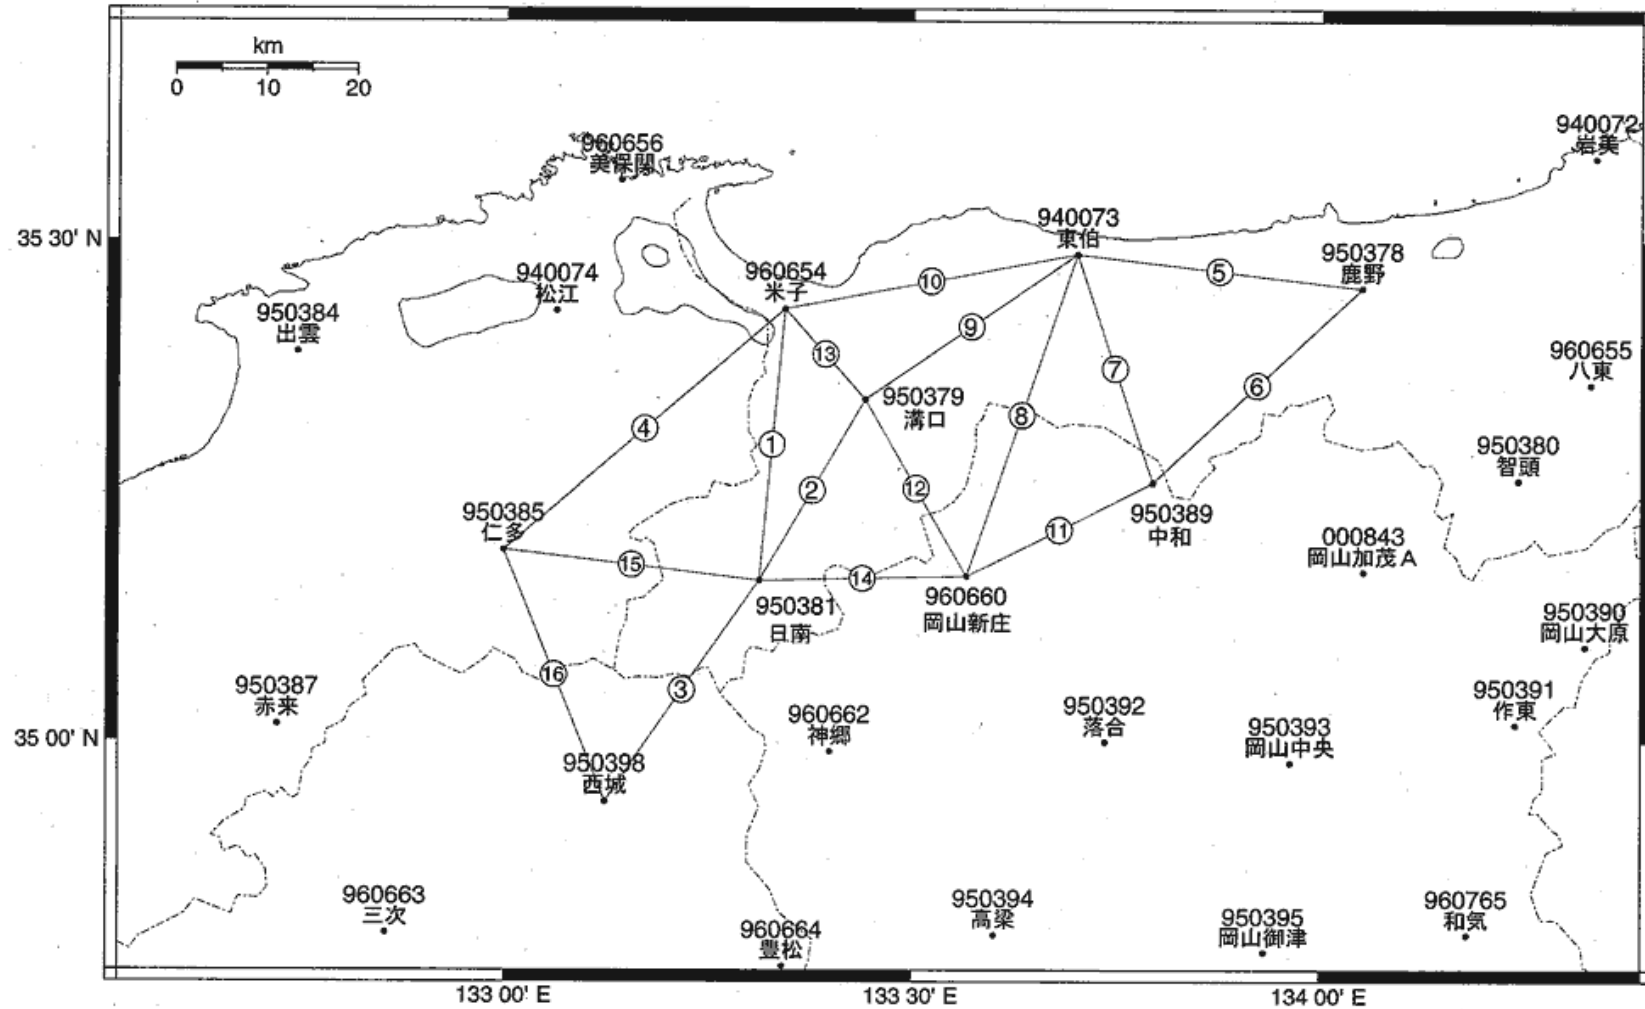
km
0 10 20

960656
美保関

940072
岩美

35 30' N

940073
東伯

950378
鹿野

940074
松江

960654
米子

950384
出雲

10

5

9

13

960655
八東

7

950379
溝口

6

4

8

1

950380
智頭

2

12

950385
仁多

950389
中和

11

000843
岡山加茂A

15

14

960660
岡山新庄

950381
日南

950390
岡山大原

16

3

950387
赤来

950391
作東

960662
神郷

950392
落合

950393
岡山中央

35 00' N

950398
西城

960663
三次

950394
高梁

960765
和気

950395
岡山御津

960664
豊松

133 00' E

133 30' E

134 00' E